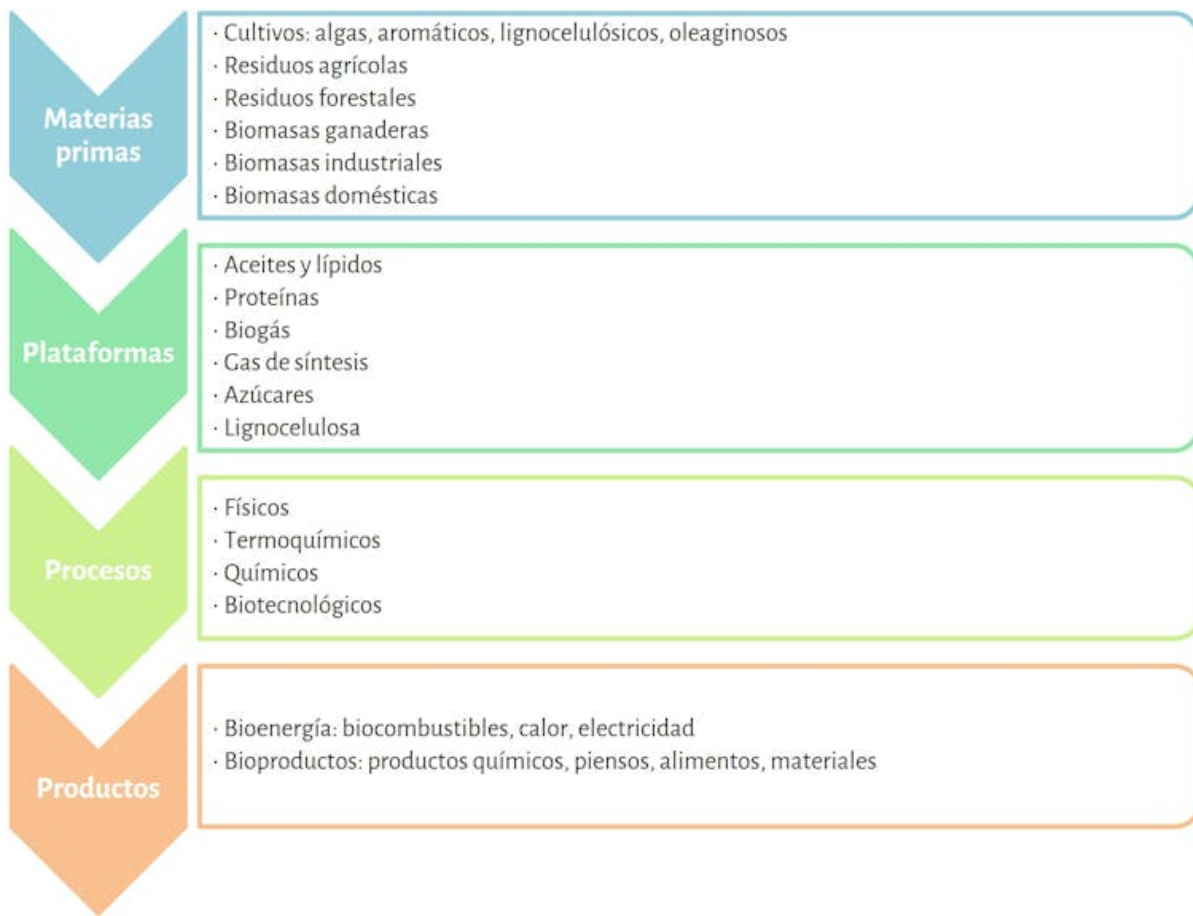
Materias primas

· Cultivos: algas, aromáticos, lignocelulósicos, oleaginosos
· Residuos agrícolas
· Residuos forestales
· Biomasas ganaderas
· Biomasas industriales
· Biomasas domésticas

Plataformas

· Aceites y lípidos
· Proteínas
· Biogás
· Gas de síntesis
· Azúcares
· Lignocelulosa

Procesos

· Físicos
· Termoquímicos
· Químicos
· Biotecnológicos

Productos

· Bioenergía: biocombustibles, calor, electricidad
· Bioproductos: productos químicos, piensos, alimentos, materiales